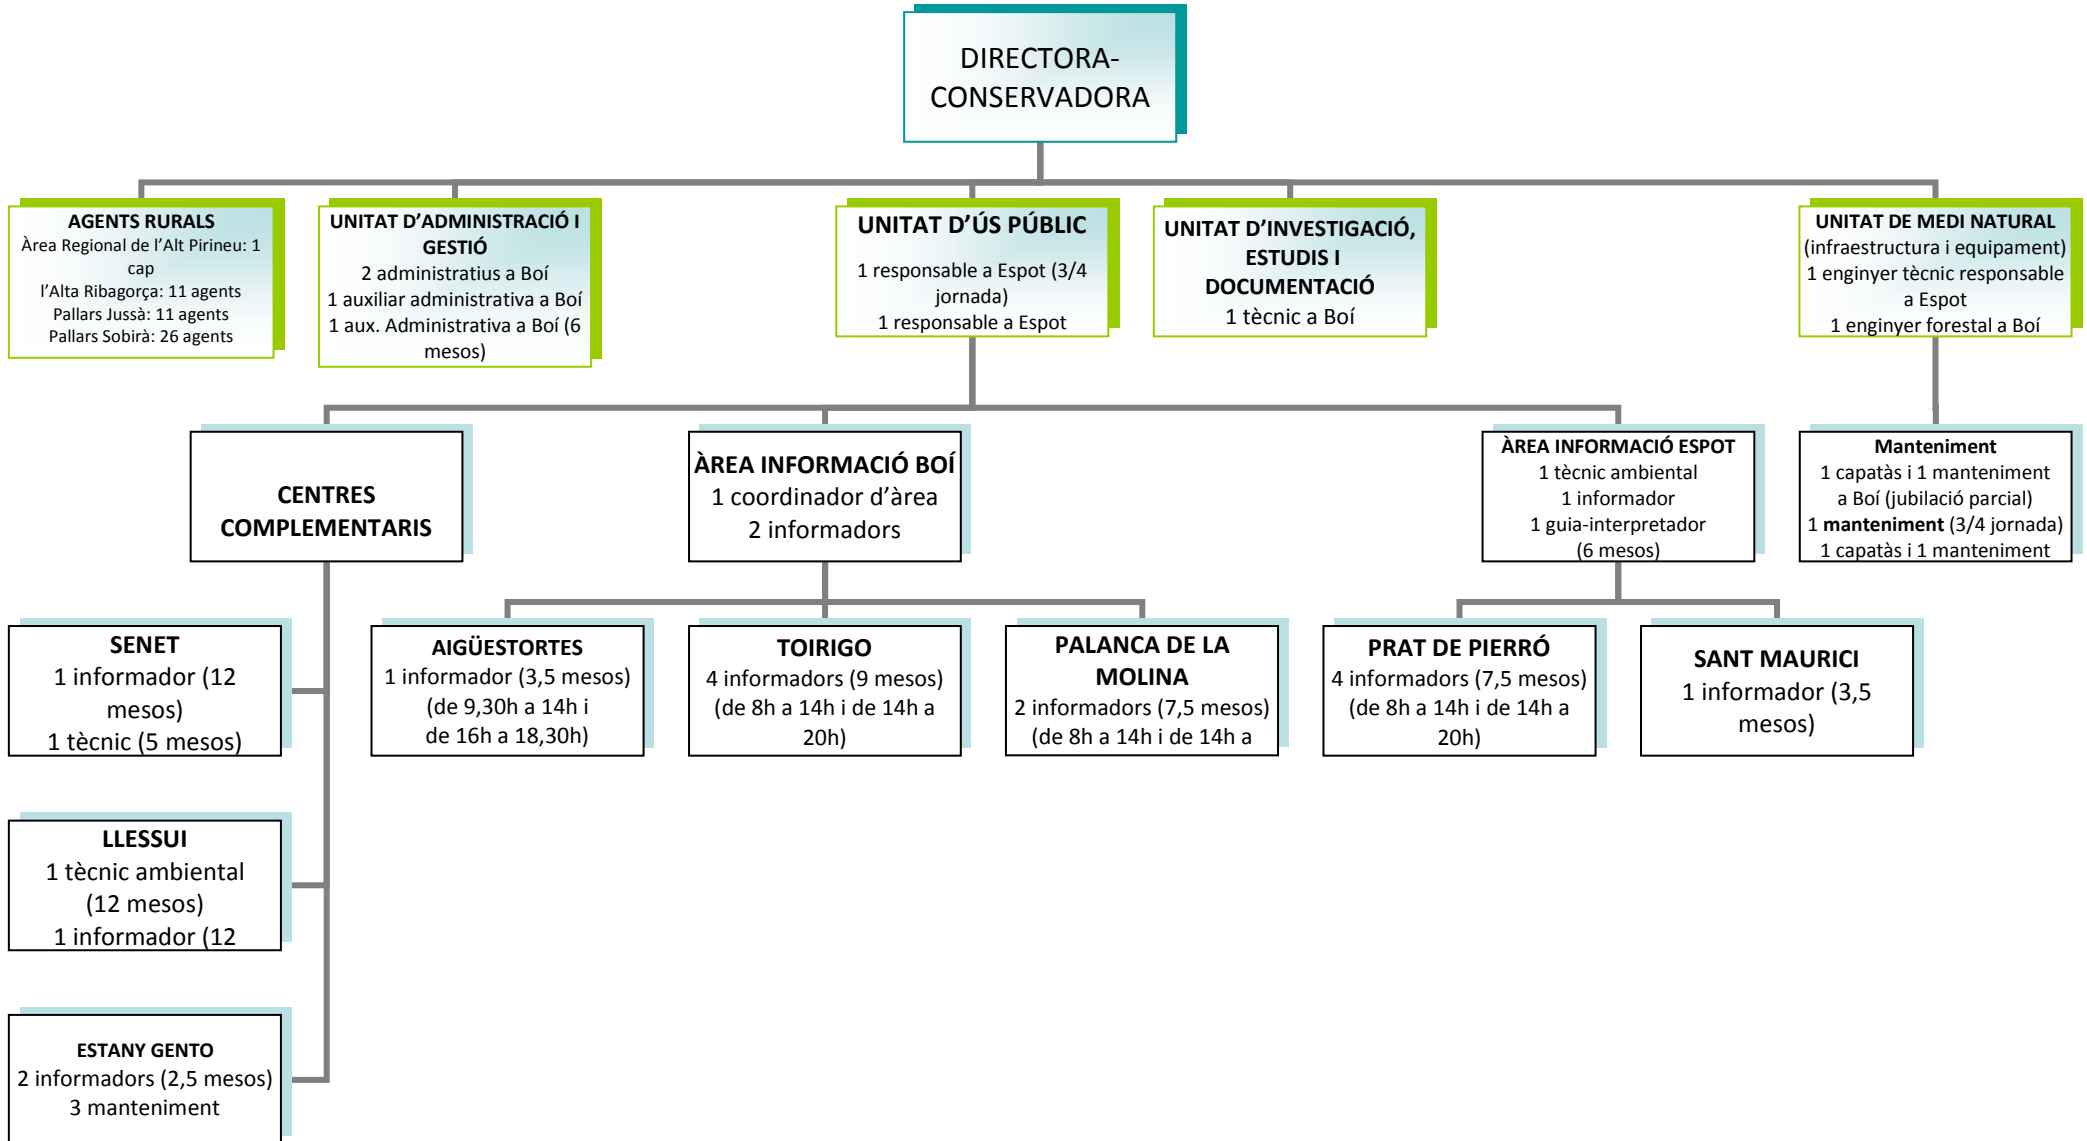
DIRECTORA-CONSERVADORA

AGENTS RURALS
Àrea Regional de l'Alt Pirineu: 1 cap
l'Alta Ribagorça: 11 agents
Pallars Jussà: 11 agents
Pallars Sobirà: 26 agents

UNITAT D'ADMINISTRACIÓ I GESTIÓ
2 administratius a Boí
1 auxiliar administrativa a Boí
1 aux. Administrativa a Boí (6 mesos)

UNITAT D'ÚS PÚBLIC
1 responsable a Espot (3/4 jornada)
1 responsable a Espot

UNITAT D'INVESTIGACIÓ, ESTUDIS I DOCUMENTACIÓ
1 tècnic a Boí

UNITAT DE MEDI NATURAL
(infraestructura i equipament)
1 enginyer tècnic responsable a Espot
1 enginyer forestal a Boí

CENTRES COMPLEMENTARIS

ÀREA INFORMACIÓ BOÍ
1 coordinador d'àrea
2 informadors

ÀREA INFORMACIÓ ESPOT
1 tècnic ambiental
1 informador
1 guia-interpretador (6 mesos)

Manteniment
1 capatàs i 1 manteniment a Boí (jubilació parcial)
1 manteniment (3/4 jornada)
1 capatàs i 1 manteniment

SENET
1 informador (12 mesos)
1 tècnic (5 mesos)

AIGÜESTORTES
1 informador (3,5 mesos)
(de 9,30h a 14h i de 16h a 18,30h)

TOIRIGO
4 informadors (9 mesos)
(de 8h a 14h i de 14h a 20h)

PALANCA DE LA MOLINA
2 informadors (7,5 mesos)
(de 8h a 14h i de 14h a

PRAT DE PIERRÓ
4 informadors (7,5 mesos)
(de 8h a 14h i de 14h a 20h)

SANT MAURICI
1 informador (3,5 mesos)

LLESSUI
1 tècnic ambiental (12 mesos)
1 informador (12

ESTANY GENTO
2 informadors (2,5 mesos)
3 manteniment